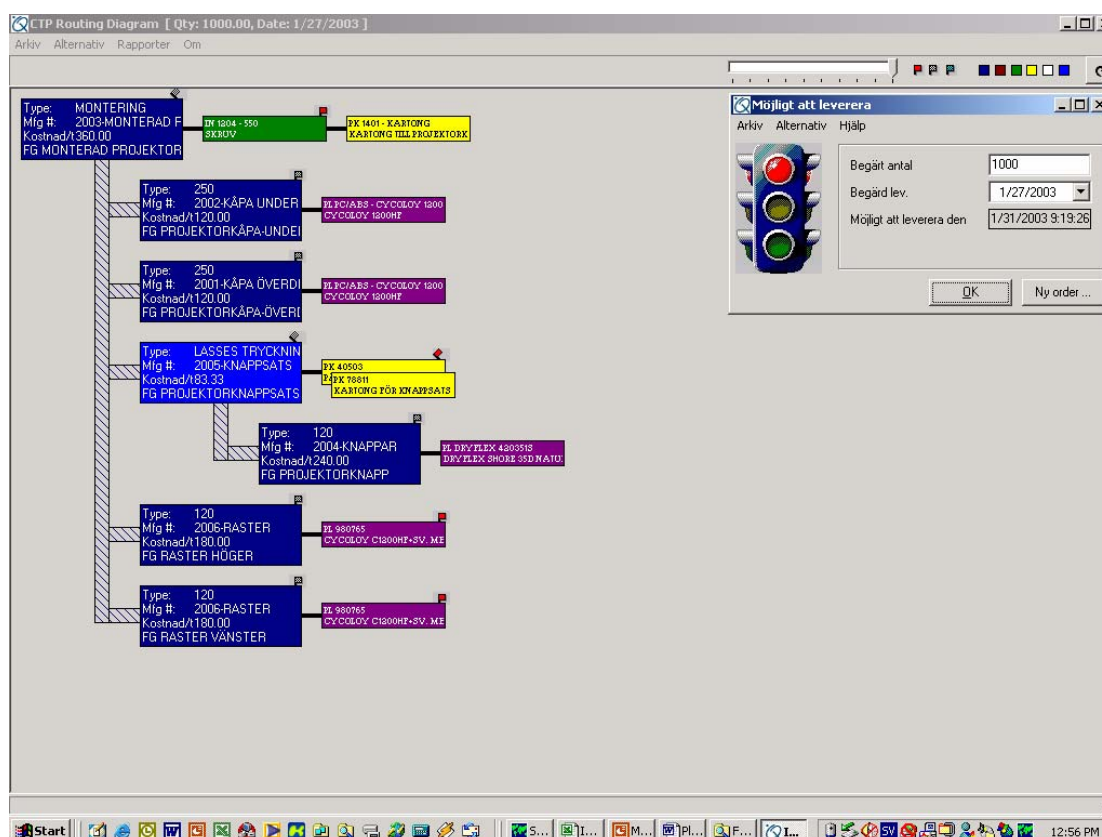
CTP Routing Diagram [ Qty: 1000.00, Date: 1/27/2003 ]

Arkiv Alternativ Rapporter Om

Type: MONTERING
Mfg #: 2003-MONTERAD F
Kostnad/t360.00
FG MONTERAD PROJEKTOR

IN 1204 - 550
SKRUV

PK 1401 - KARTONG
KARTONG TILL PROJEKTORK

Type: 250
Mfg #: 2002-KÅPA UNDER
Kostnad/t120.00
FG PROJEKTORKÅPA-UNDEI

PL PC/ABS - CYCOLOY 1200
CYCOLOY 1200HF

Type: 250
Mfg #: 2001-KÅPA ÖVERDI
Kostnad/t120.00
FG PROJEKTORKÅPA-ÖVERI

PL PC/ABS - CYCOLOY 1200
CYCOLOY 1200HF

Type: LASSES TRYCKNIN
Mfg #: 2005-KNAPPSATS
Kostnad/t83.33
FG PROJEKTORKNAPPSATS

PK 40503
P
PK 78811
KARTONG FÖR KNAPPSATS

Type: 120
Mfg #: 2004-KNAPPAR
Kostnad/t240.00
FG PROJEKTORKNAPP

PL DRYFLEX 4203518
DRYFLEX SHORE 35D NATU

Type: 120
Mfg #: 2006-RASTER
Kostnad/t180.00
FG RASTER HÖGER

PL 980765
CYCOLOY C1200HF-SV. ME

Type: 120
Mfg #: 2006-RASTER
Kostnad/t180.00
FG RASTER VÄNSTER

PL 980765
CYCOLOY C1200HF-SV. ME

Möjligt att leverera
Arkiv Alternativ Hjälp
Begärt antal 1000
Begärd lev. 1/27/2003
Möjligt att leverera den 1/31/2003 9:19:26
OK
Ny order ...

Start
S... I... M... Pl... F... I...
SV
12:56 PM